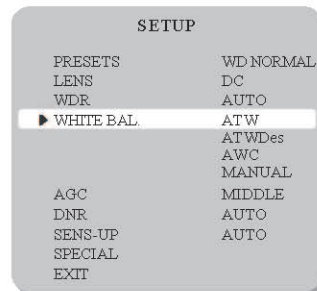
SETUP

| | |
|---|---|
| PRESETS | WD NORMAL |
| LENS | DC |
| WDR | AUTO |
| ▶ WHITE BAL | ATW |
| | ATWDes |
| | AWC |
| | MANUAL |
| AGC | MIDDLE |
| DNR | AUTO |
| SENS-UP | AUTO |
| SPECIAL | |
| EXIT | |